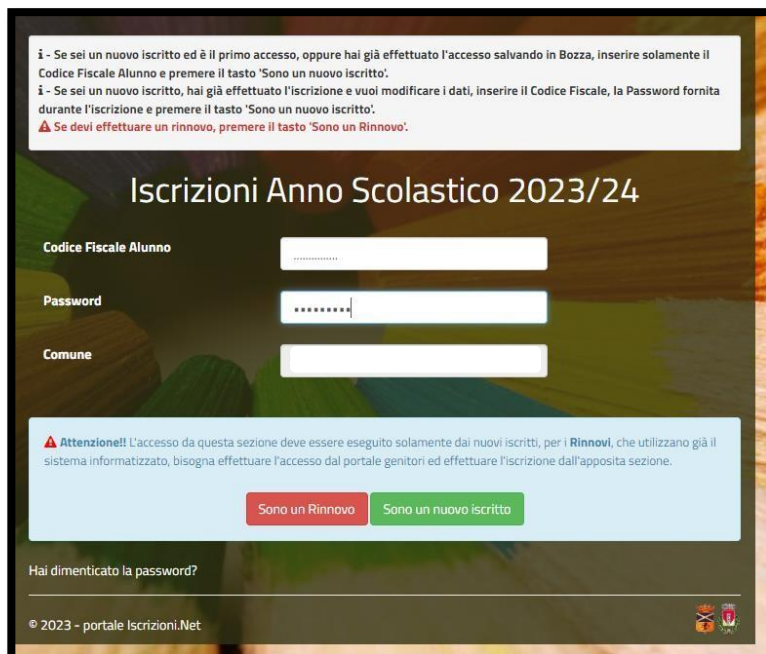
i - Se sei un nuovo iscritto ed è il primo accesso, oppure hai già effettuato l'accesso salvando in Bozza, inserire solamente il Codice Fiscale Alunno e premere il tasto 'Sono un nuovo iscritto'.
i - Se sei un nuovo iscritto, hai già effettuato l'iscrizione e vuoi modificare i dati, inserire il Codice Fiscale, la Password fornita durante l'iscrizione e premere il tasto 'Sono un nuovo iscritto'.
Se devi effettuare un rinnovo, premere il tasto 'Sono un Rinnovo'.

Iscrizioni Anno Scolastico 2023/24

Codice Fiscale Alunno

Password

Comune

Attenzione!! L'accesso da questa sezione deve essere eseguito solamente dai nuovi iscritti, per i Rinnovi, che utilizzano già il sistema informatizzato, bisogna effettuare l'accesso dal portale genitori ed effettuare l'iscrizione dall'apposita sezione.

Sono un Rinnovo | Sono un nuovo iscritto

Hai dimenticato la password?

© 2023 - portale Iscrizioni.Net